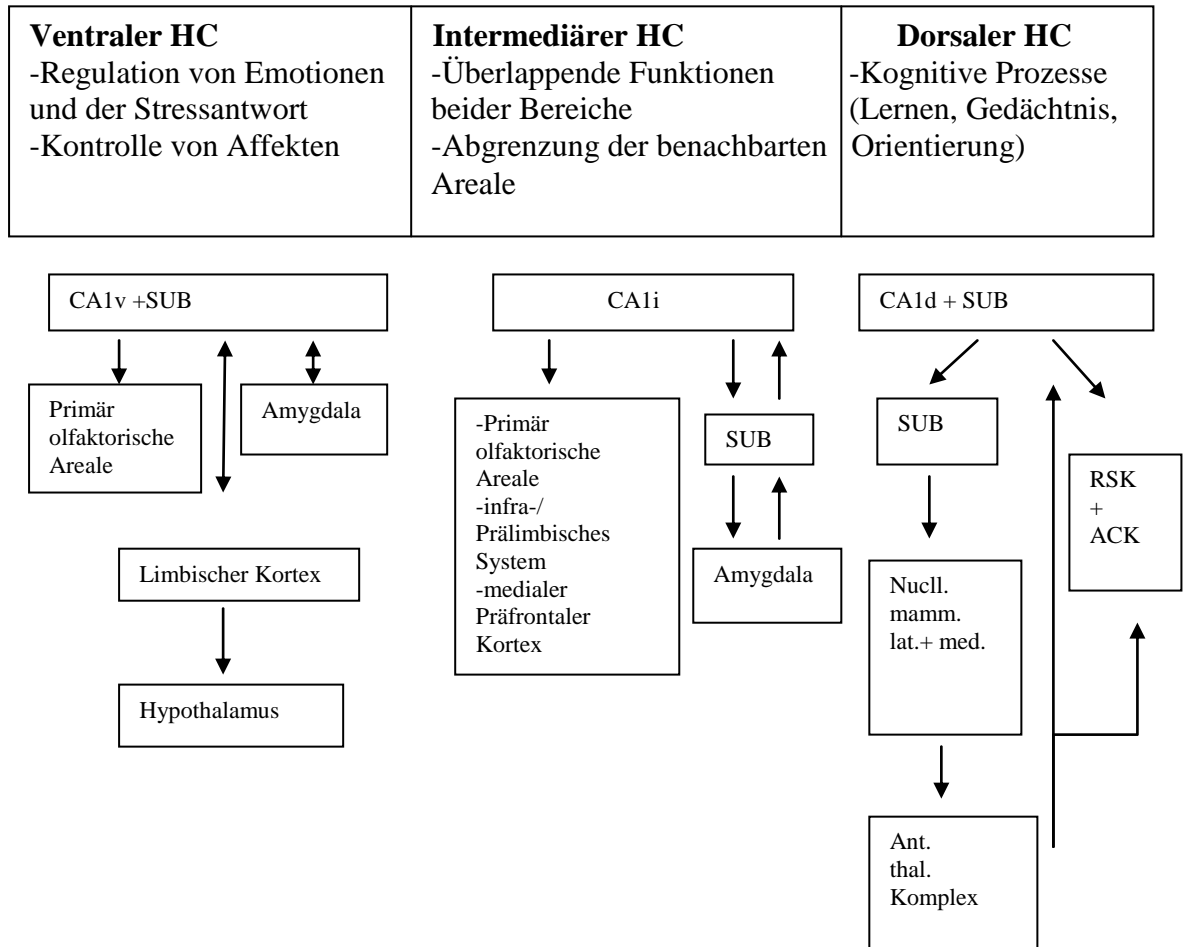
| Ventraler HC<br>-Regulation von Emotionen und der Stressantwort<br>-Kontrolle von Affekten | Intermediärer HC<br>-Überlappende Funktionen beider Bereiche<br>-Abgrenzung der benachbarten Areale | Dorsaler HC<br>-Kognitive Prozesse (Lernen, Gedächtnis, Orientierung) |
|---|---|---|

CA1v +SUB

Primär olfaktorische Areale

Amygdala

Limbischer Kortex

Hypothalamus

CA1i

-Primär olfaktorische Areale
-infra-/ Prälimbisches System
-medialer Präfrontaler Kortex

SUB

Amygdala

CA1d + SUB

SUB

Nucll. mamm. lat.+ med.

Ant. thal. Komplex

RSK + ACK